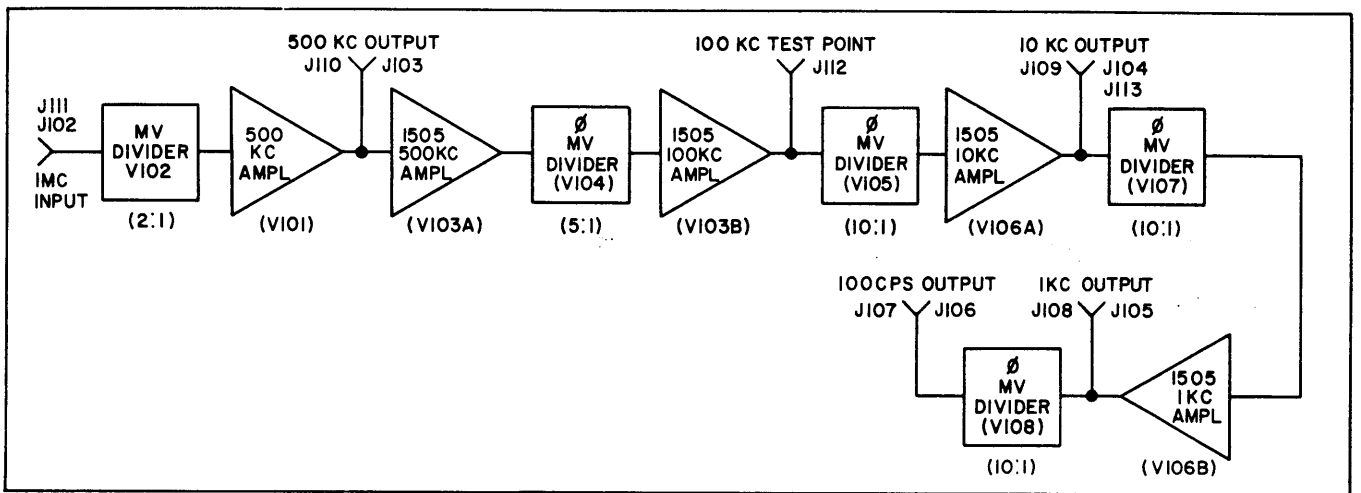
J111
J102

IMC
INPUT

MV
DIVIDER
V102

(2:1)

500
KC
AMPL

(V101)

500 KC OUTPUT
J110 J103

1505
500KC
AMPL

(V103A)

Ø
MV
DIVIDER
(V104)

(5:1)

1505
100KC
AMPL

(V103B)

100 KC TEST POINT
J112

Ø
MV
DIVIDER
(V105)

(10:1)

1505
10KC
AMPL

(V106A)

10 KC OUTPUT
J109 J104
J113

Ø
MV
DIVIDER
(V107)

(10:1)

100CPS OUTPUT
J107 J106

Ø
MV
DIVIDER
(V108)

(10:1)

1KC OUTPUT
J108 J105

1505
1KC
AMPL

(V106B)